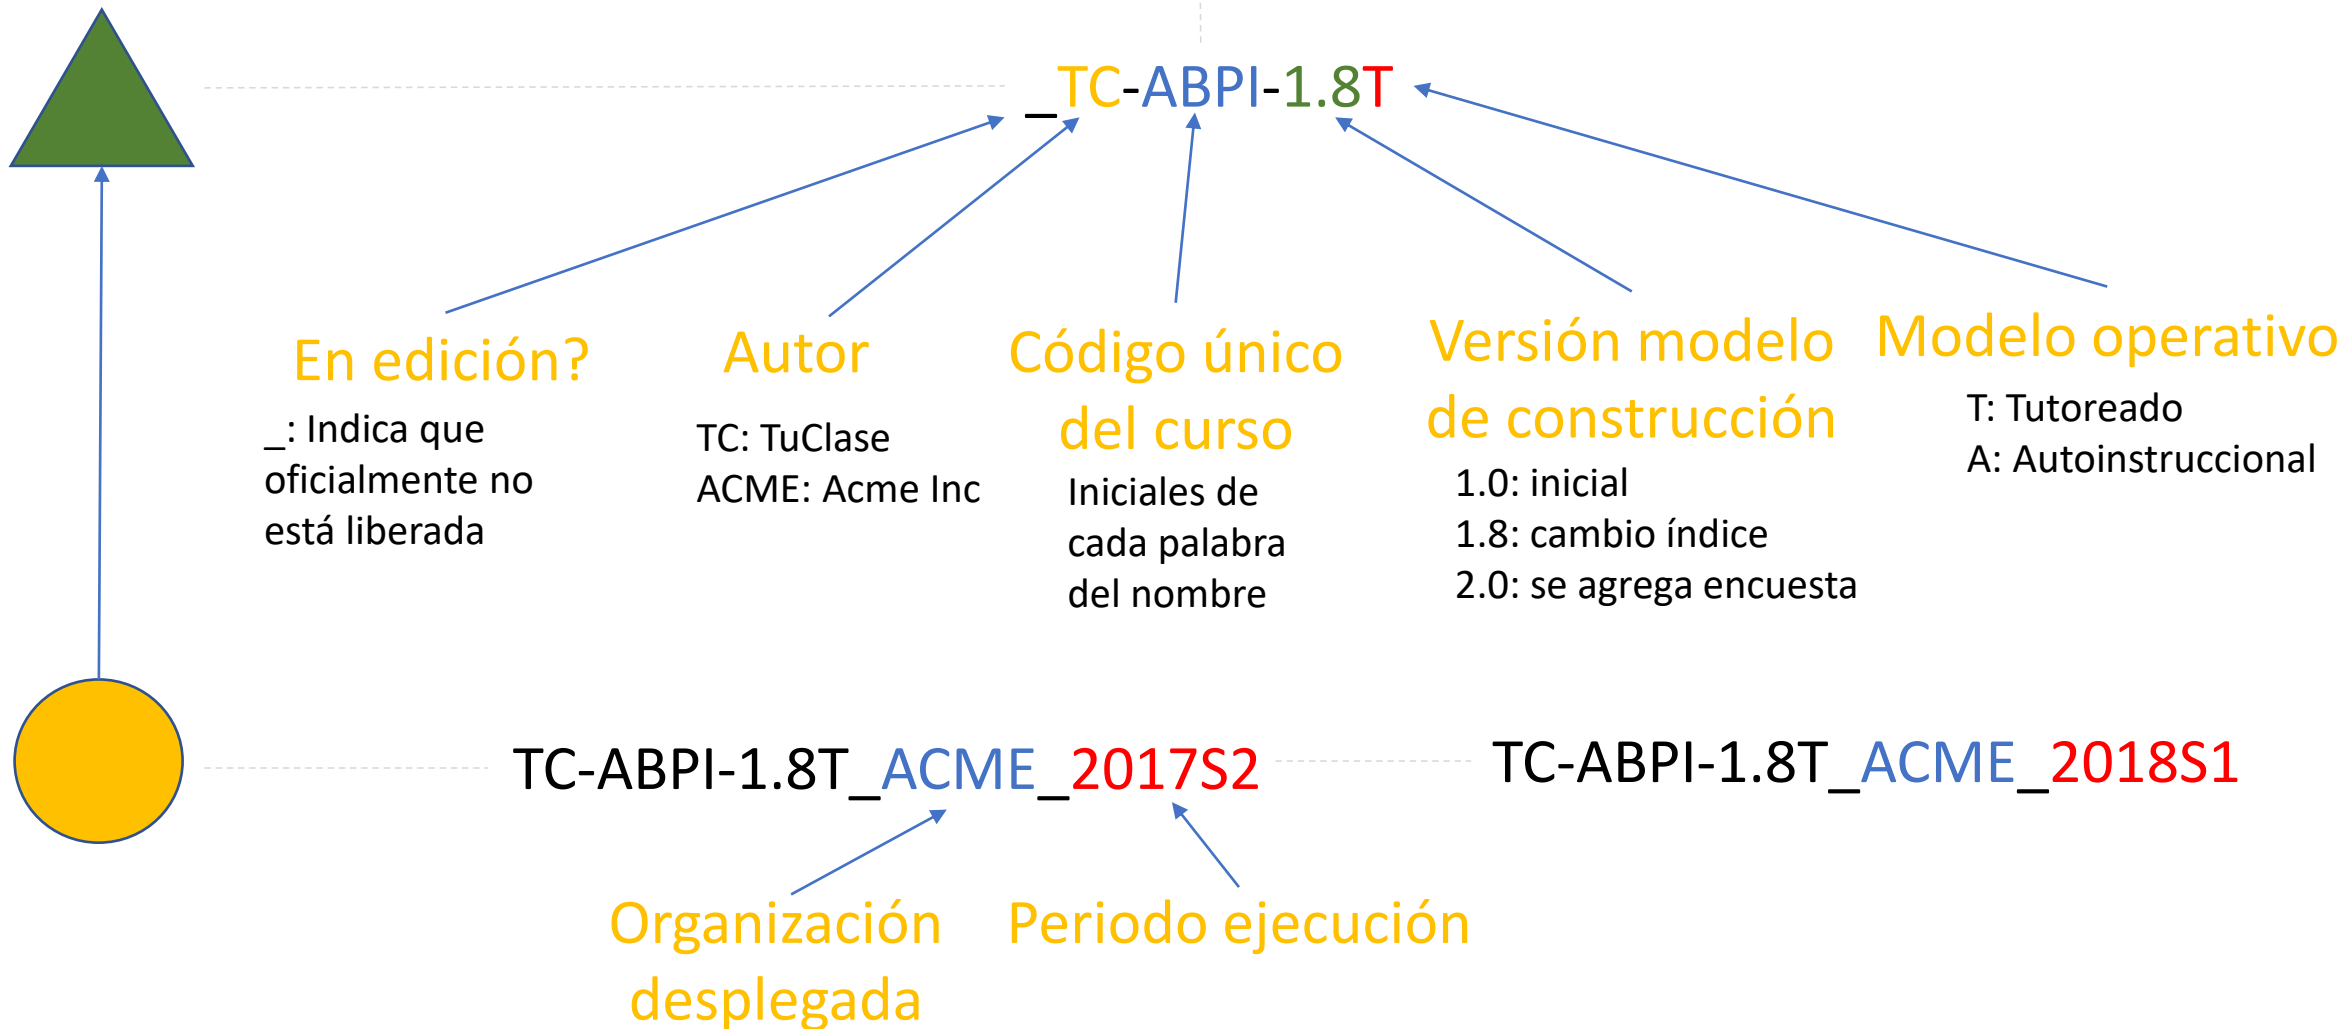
_TC-ABPI-1.8T

En edición?
_: Indica que oficialmente no está liberada

Autor
TC: TuClase
ACME: Acme Inc

Código único del curso
Iniciales de cada palabra del nombre

Versión modelo de construcción
1.0: inicial
1.8: cambio índice
2.0: se agrega encuesta

Modelo operativo
T: Tutoreado
A: Autoinstruccional

TC-ABPI-1.8T_ACME_2017S2

TC-ABPI-1.8T_ACME_2018S1

Organización desplegada

Periodo ejecución